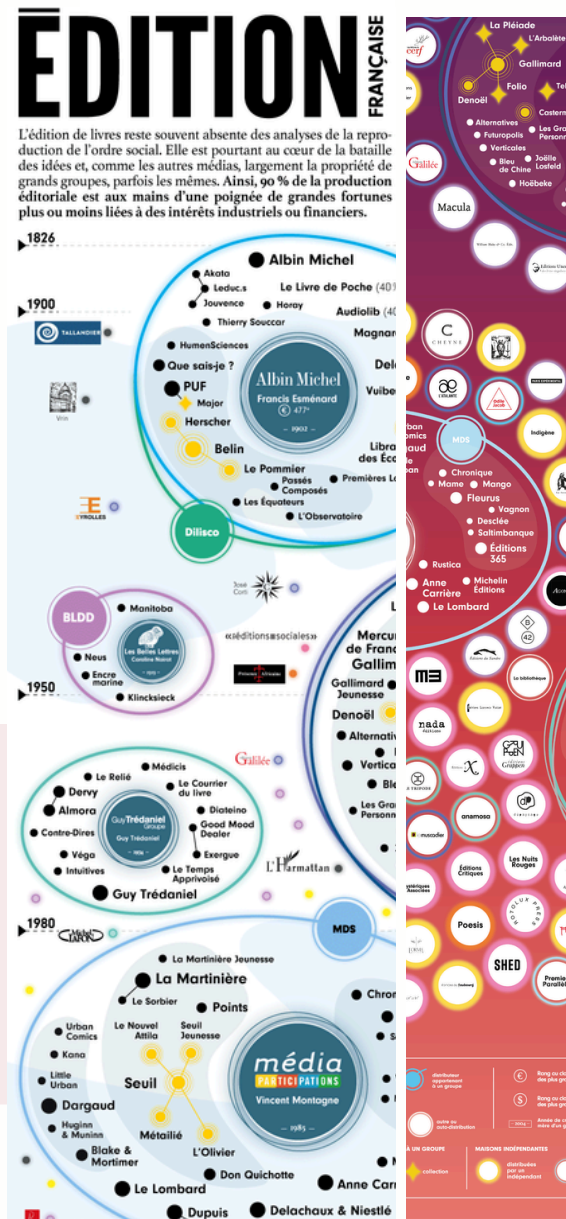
ÉDITION FRANÇAISE

L'édition de livres reste souvent absente des analyses de la reproduction de l'ordre social. Elle est pourtant au cœur de la bataille des idées et, comme les autres médias, largement la propriété de grands groupes, parfois les mêmes. Ainsi, 90 % de la production éditoriale est aux mains d'une poignée de grandes fortunes plus ou moins liées à des intérêts industriels ou financiers.

1826
Albin Michel
Akata
Leduc.s
Le Livre de Poche (40
Jouvence
Horay
Audiolib (40
Thierry Souccar
Magnar
1900
TALLANDIER
HumenSciences
Que sais-je ?
Del
PUF
Albin Michel
Francis Esménard
477e
Vuibe
Major
Vrin
Herscher
1902
Libra des Éc
Belin
Le Pommier
Passés Composés
Premières L
Les Équateurs
EYROLLES
L'Observatoire
Dilisco
José Corti
BLDD
Manitoba
Les Belles Lettres
Caroline Noirot
«éditions sociales»
Neus
Encre marine
Klincksieck
1950
Mercur de Fran Gallim
Gallimard Jeunesse
Denoël
Alternativ
Vertica
Ble
Les Gra Personn
Galilée
Médicis
Le Relié
Dervy
Le Courrier du livre
Almora
Guy Trédaniel Groupe
Guy Trédaniel
Diateino
Contre-Dires
Good Mood Dealer
Véga
Exergue
Intuitives
Le Temps Apprivoisé
Guy Trédaniel
L'Harmattan
1980
MDS
La Martinière Jeunesse
La Martinière
Le Sorbier
Points
Chron
Urban Comics
Le Nouvel Attila
Seuil Jeunesse
média participations
Kana
Vincent Montagne
Little Urban
Seuil
Dargaud
Huginn & Muninn
Métailié
1985
Blake & Mortimer
L'Olivier
Don Quichotte
Le Lombard
Anne Car
Dupuis
Delachaux & Niestlé
La Pléiade
L'Arbalète
Gallimard
Folio
Denoël
Castern
Alternatives
Futuropolis
Les Gra Personn
Verticales
Bleu de Chine
Joëlle Losfeld
Hoëbeke
Galilée
Macula
CHEYNE
L'ATALANTE
Indigène
MDS
Chronique
Mame
Mango
Fleurus
Vagnon
Desclée
Saltimbanque
Éditions 365
Rustica
Anne Carrière
Michelin Éditions
Le Lombard
Le Lombard
La bibliothèque
nada
Poesis
anamosa
Éditions Critiques
Les Nuits Rouges
SHED
Premie Parallè
distributeur appartenant à un groupe
autre ou auto-distribution
Rang ou classement des plus gr
Rang ou des plus gr
Année de c
UN GROUPE
collection
MAISONS INDÉPENDANTES
distribuées par un indépendant